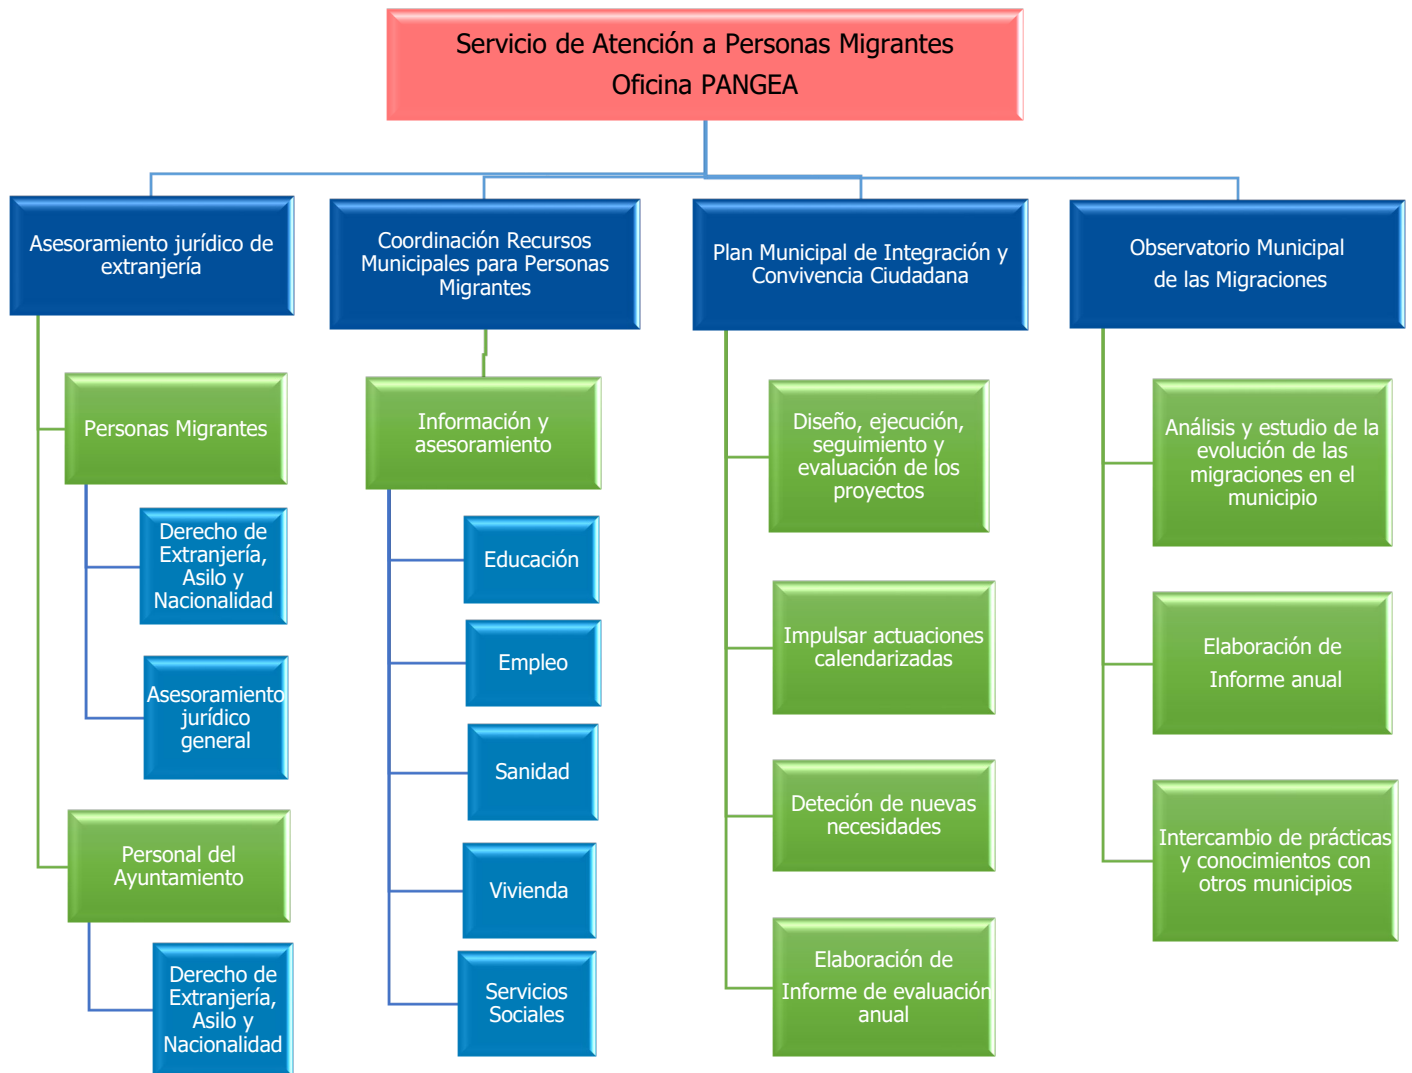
Servicio de Atención a Personas Migrantes
Oficina PANGEA

Asesoramiento jurídico de extranjería

Personas Migrantes

Derecho de Extranjería, Asilo y Nacionalidad

Asesoramiento jurídico general

Personal del Ayuntamiento

Derecho de Extranjería, Asilo y Nacionalidad

Coordinación Recursos Municipales para Personas Migrantes

Información y asesoramiento

Educación

Empleo

Sanidad

Vivienda

Servicios Sociales

Plan Municipal de Integración y Convivencia Ciudadana

Diseño, ejecución, seguimiento y evaluación de los proyectos

Impulsar actuaciones calendarizadas

Deteción de nuevas necesidades

Elaboración de Informe de evaluación anual

Observatorio Municipal de las Migraciones

Análisis y estudio de la evolución de las migraciones en el municipio

Elaboración de Informe anual

Intercambio de prácticas y conocimientos con otros municipios